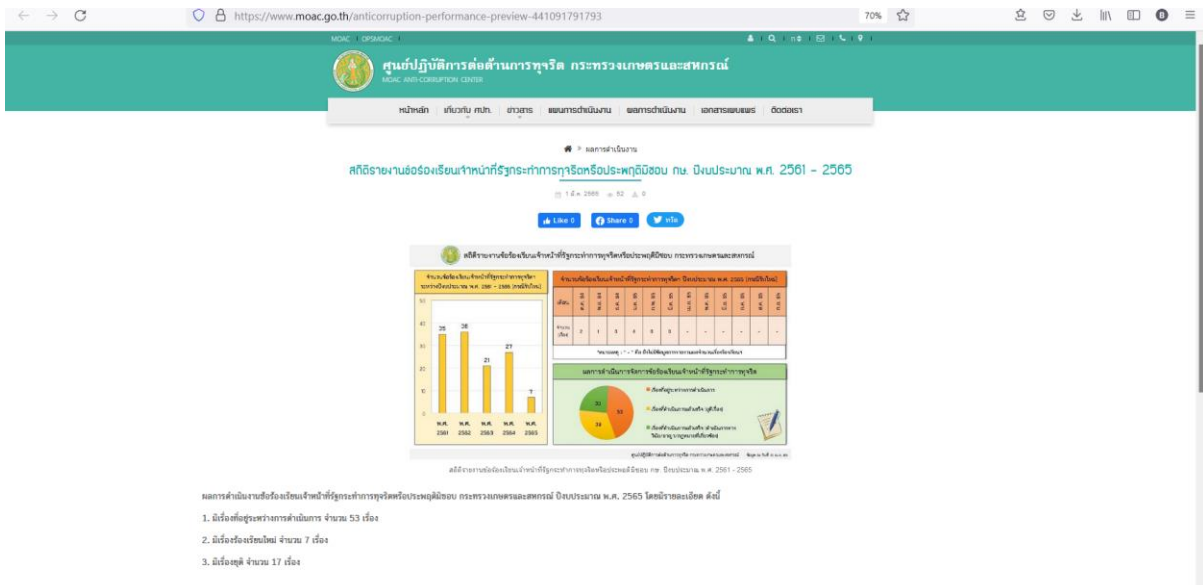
https://www.moac.go.th/anticorruption-performance-preview-441091791793

70%

MOAC | OPSMOAC |

ศูนย์ปฏิบัติการต่อต้านการทุจริต กระทรวงเกษตรและสหกรณ์
MOAC ANTI-CORRUPTION CENTER

หน้าหลัก | เกี่ยวกับ ศปท. | ข่าวสาร | แผนการดำเนินงาน | ผลการดำเนินงาน | เอกสารเผยแพร่ | ติดต่อเรา

ผลการดำเนินงาน

สถิติรายงานข้อร้องเรียนเจ้าหน้าที่รัฐกระทำการทุจริตหรือประพฤติมิชอบ กษ. ปีงบประมาณ พ.ศ. 2561 - 2565

1 มิ.ย. 2565 52 0

Like 0 Share 0 ทวีต

สถิติรายงานข้อร้องเรียนเจ้าหน้าที่รัฐกระทำการทุจริตหรือประพฤติมิชอบ กระทรวงเกษตรและสหกรณ์

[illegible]

50
40
35 38
30
21 27
20
10
7
0
พ.ศ. 2561 พ.ศ. 2562 พ.ศ. 2563 พ.ศ. 2564 พ.ศ. 2565

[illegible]

| เดือน | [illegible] | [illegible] | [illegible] | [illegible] | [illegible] | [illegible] | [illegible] | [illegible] | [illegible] | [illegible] | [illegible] | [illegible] |
|---|---|---|---|---|---|---|---|---|---|---|---|---|
| จำนวน (เรื่อง) | 2 | 1 | 0 | 4 | 0 | 0 | - | - | - | - | - | - |

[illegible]

ผลการดำเนินการจัดการข้อร้องเรียนเจ้าหน้าที่รัฐกระทำการทุจริต

53
17
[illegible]

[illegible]

สถิติรายงานข้อร้องเรียนเจ้าหน้าที่รัฐกระทำการทุจริตหรือประพฤติมิชอบ กษ. ปีงบประมาณ พ.ศ. 2561 - 2565

ผลการดำเนินงานข้อร้องเรียนเจ้าหน้าที่รัฐกระทำการทุจริตหรือประพฤติมิชอบ กระทรวงเกษตรและสหกรณ์ ปีงบประมาณ พ.ศ. 2565 โดยมีรายละเอียด ดังนี้

1. มีเรื่องที่อยู่ระหว่างการดำเนินการ จำนวน 53 เรื่อง

2. มีเรื่องร้องเรียนใหม่ จำนวน 7 เรื่อง

3. มีเรื่องยุติ จำนวน 17 เรื่อง